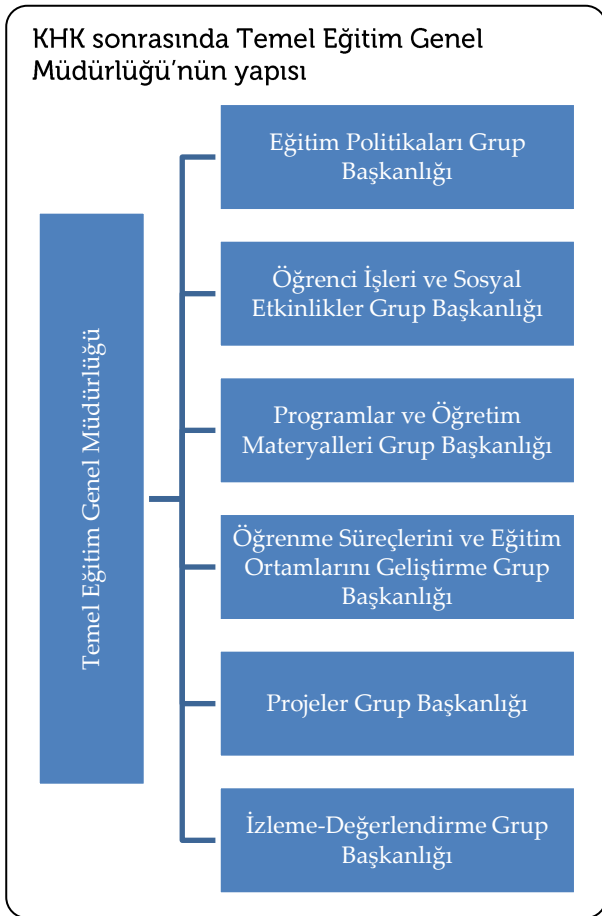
KHK sonrasında Temel Eğitim Genel Müdürlüğü'nün yapısı

Temel Eğitim Genel Müdürlüğü

Eğitim Politikaları Grup Başkanlığı

Öğrenci İşleri ve Sosyal Etkinlikler Grup Başkanlığı

Programlar ve Öğretim Materyalleri Grup Başkanlığı

Öğrenme Süreçlerini ve Eğitim Ortamlarını Geliştirme Grup Başkanlığı

Projeler Grup Başkanlığı

İzleme-Değerlendirme Grup Başkanlığı